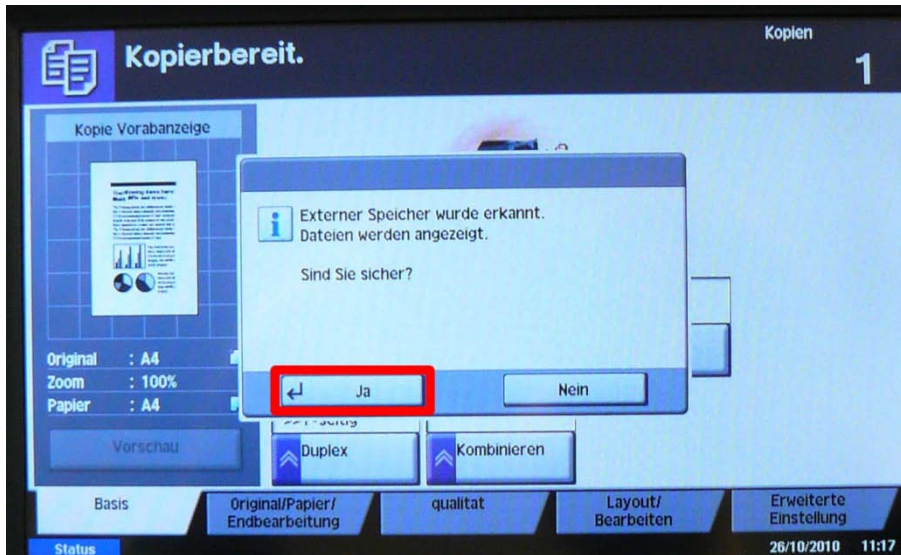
Kopierbereit.

Kopien
1

Kopie Vorabanzeige

Original : A4
Zoom : 100%
Papier : A4

Vorschau

Externer Speicher wurde erkannt.
Dateien werden angezeigt.

Sind Sie sicher?

Ja

Nein

Duplex

Kombinieren

Basis

Original/Papier/ Endbearbeitung

qualitat

Layout/ Bearbeiten

Erweiterte Einstellung

Status

26/10/2010 11:17